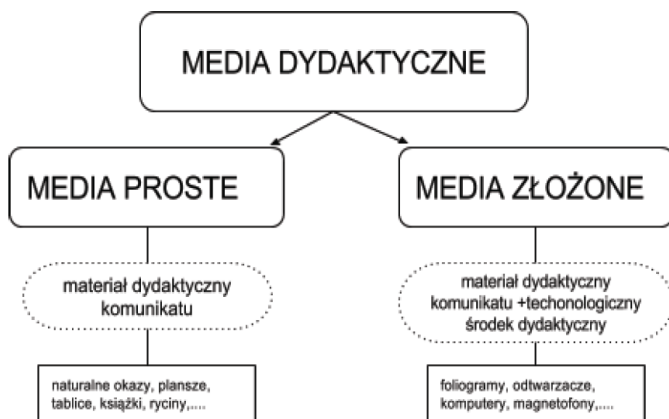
MEDIA DYDAKTYCZNE

MEDIA PROSTE

MEDIA ZŁOŻONE

materiał dydaktyczny komunikatu

materiał dydaktyczny komunikatu +techonologiczny środek dydaktyczny

naturalne okazy, plansze, tablice, książki, ryciny,....

foliogramy, odtwarzacze, komputery, magnetofony,....